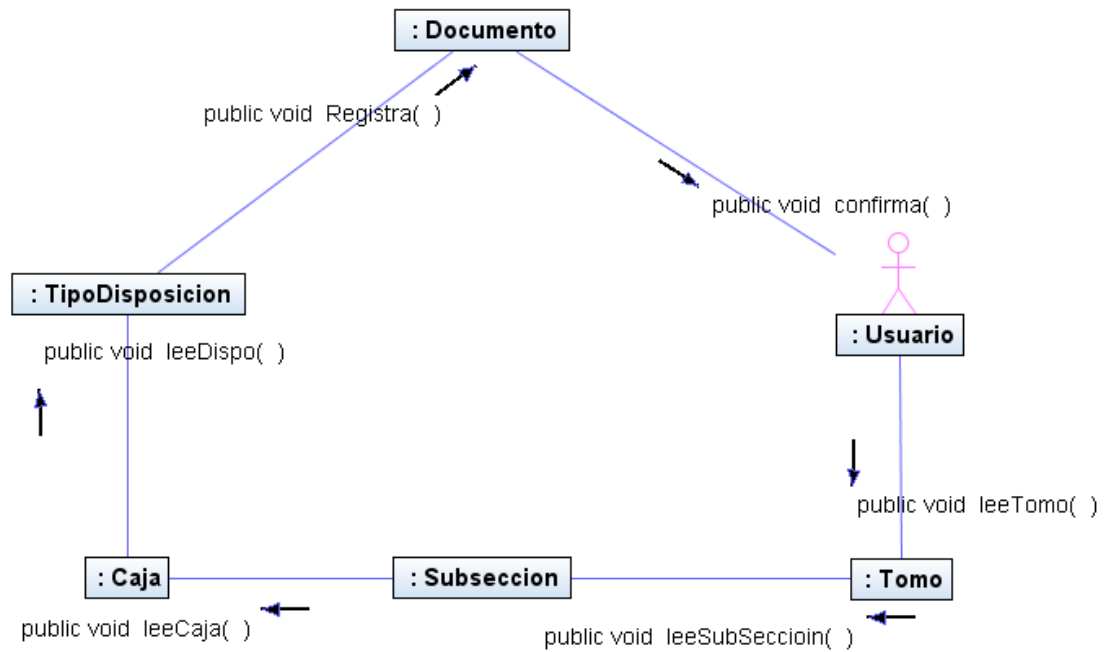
: Documento

public void Registra( )

public void confirma( )

: TipoDisposicion

public void leeDispo( )

: Usuario

public void leeTomo( )

: Caja

: Subseccion

: Tomo

public void leeCaja( )

public void leeSubSeccioin( )